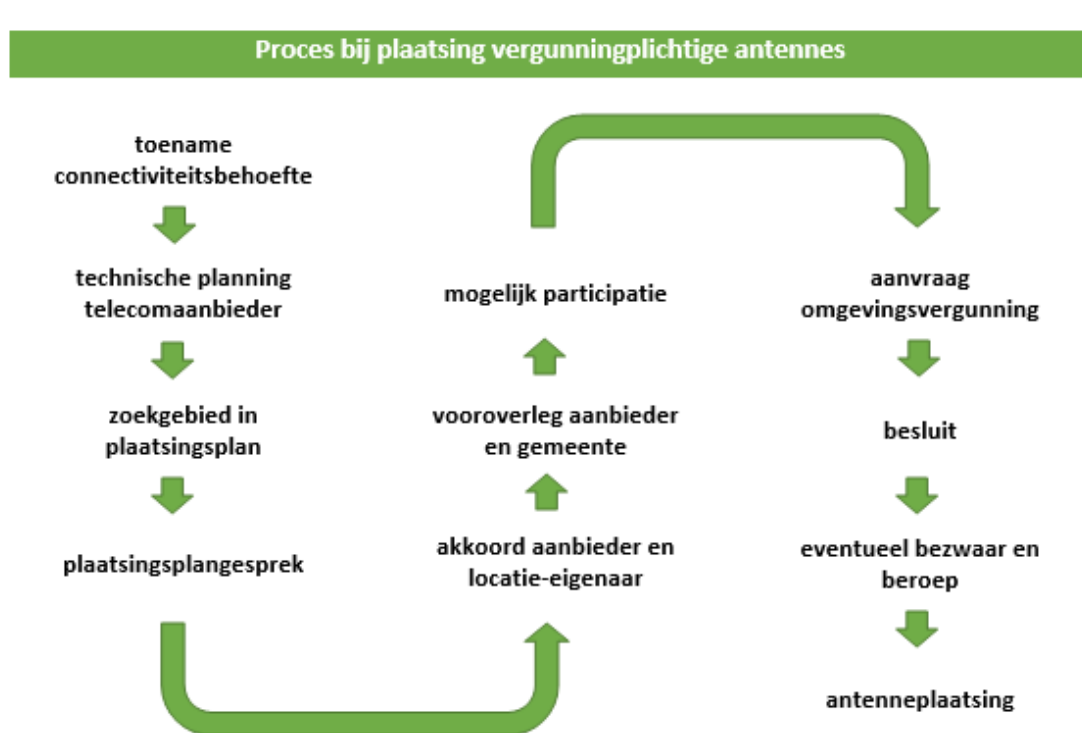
Proces bij plaatsing vergunningplichtige antennes

toename connectiviteitsbehoefte

technische planning telecomaanbieder

zoekgebied in plaatsingsplan

plaatsingsplangesprek

akkoord aanbieder en locatie-eigenaar

vooroverleg aanbieder en gemeente

mogelijk participatie

aanvraag omgevingsvergunning

besluit

eventueel bezwaar en beroep

antenneplaatsing